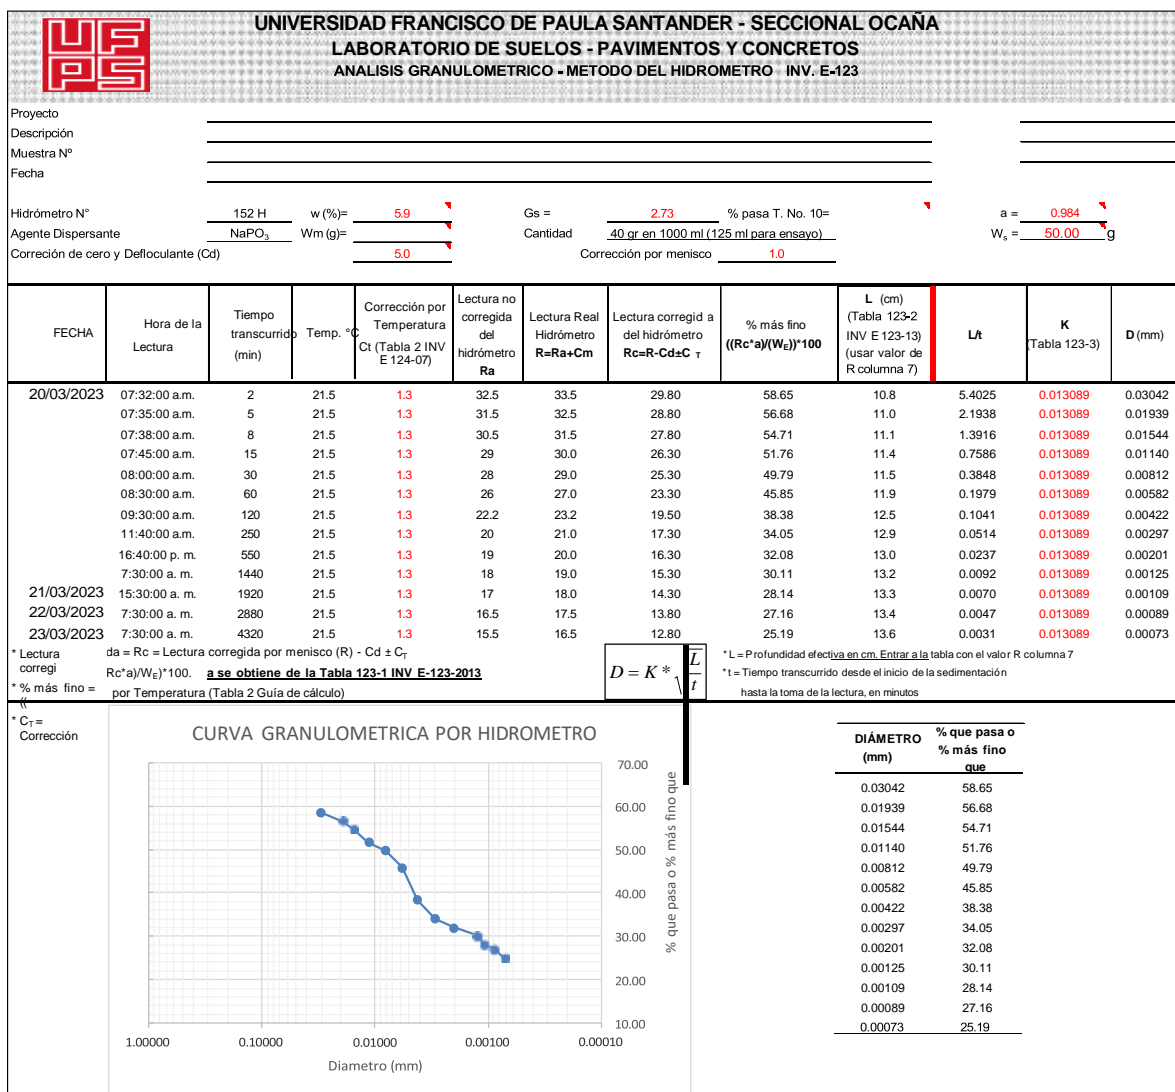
UNIVERSIDAD FRANCISCO DE PAULA SANTANDER - SECCIONAL OCAÑA
LABORATORIO DE SUELOS - PAVIMENTOS Y CONCRETOS
ANALISIS GRANULOMETRICO - METODO DEL HIDROMETRO INV. E-123

Proyecto
Descripción
Muestra Nº
Fecha

Hidrómetro N° 152 H w (%)= 5.9 Gs = 2.73 % pasa T. No. 10= a = 0.984
Agente Dispersante $NaPO_3$ Wm (g)= Cantidad 40 gr en 1000 ml (125 ml para ensayo) $W_s$ = 50.00 g
Correción de cero y Defloculante (Cd) 5.0 Corrección por menisco 1.0

| FECHA | Hora de la Lectura | Tiempo transcurrido (min) | Temp. °C | Corrección por Temperatura Ct (Tabla 2 INV E 124-07) | Lectura no corregida del hidrómetro Ra | Lectura Real Hidrómetro R=Ra+Cm | Lectura corregida del hidrómetro Rc=R-Cd±C T | % más fino ((Rc*a)/(WE))*100 | L (cm) (Tabla 123-2 INV E 123-13) (usar valor de R columna 7) | L/t | K (Tabla 123-3) | D (mm) |
|---|---|---|---|---|---|---|---|---|---|---|---|---|
| 20/03/2023 | 07:32:00 a.m. | 2 | 21.5 | 1.3 | 32.5 | 33.5 | 29.80 | 58.65 | 10.8 | 5.4025 | 0.013089 | 0.03042 |
| | 07:35:00 a.m. | 5 | 21.5 | 1.3 | 31.5 | 32.5 | 28.80 | 56.68 | 11.0 | 2.1938 | 0.013089 | 0.01939 |
| | 07:38:00 a.m. | 8 | 21.5 | 1.3 | 30.5 | 31.5 | 27.80 | 54.71 | 11.1 | 1.3916 | 0.013089 | 0.01544 |
| | 07:45:00 a.m. | 15 | 21.5 | 1.3 | 29 | 30.0 | 26.30 | 51.76 | 11.4 | 0.7586 | 0.013089 | 0.01140 |
| | 08:00:00 a.m. | 30 | 21.5 | 1.3 | 28 | 29.0 | 25.30 | 49.79 | 11.5 | 0.3848 | 0.013089 | 0.00812 |
| | 08:30:00 a.m. | 60 | 21.5 | 1.3 | 26 | 27.0 | 23.30 | 45.85 | 11.9 | 0.1979 | 0.013089 | 0.00582 |
| | 09:30:00 a.m. | 120 | 21.5 | 1.3 | 22.2 | 23.2 | 19.50 | 38.38 | 12.5 | 0.1041 | 0.013089 | 0.00422 |
| | 11:40:00 a.m. | 250 | 21.5 | 1.3 | 20 | 21.0 | 17.30 | 34.05 | 12.9 | 0.0514 | 0.013089 | 0.00297 |
| | 16:40:00 p. m. | 550 | 21.5 | 1.3 | 19 | 20.0 | 16.30 | 32.08 | 13.0 | 0.0237 | 0.013089 | 0.00201 |
| | 7:30:00 a. m. | 1440 | 21.5 | 1.3 | 18 | 19.0 | 15.30 | 30.11 | 13.2 | 0.0092 | 0.013089 | 0.00125 |
| 21/03/2023 | 15:30:00 a. m. | 1920 | 21.5 | 1.3 | 17 | 18.0 | 14.30 | 28.14 | 13.3 | 0.0070 | 0.013089 | 0.00109 |
| 22/03/2023 | 7:30:00 a. m. | 2880 | 21.5 | 1.3 | 16.5 | 17.5 | 13.80 | 27.16 | 13.4 | 0.0047 | 0.013089 | 0.00089 |
| 23/03/2023 | 7:30:00 a. m. | 4320 | 21.5 | 1.3 | 15.5 | 16.5 | 12.80 | 25.19 | 13.6 | 0.0031 | 0.013089 | 0.00073 |

* Lectura corregi da = Rc = Lectura corregida por menisco (R) - Cd ± $C_T$
* % más fino = (( Rc*a)/$W_E$)*100. a se obtiene de la Tabla 123-1 INV E-123-2013
* $C_T$ = Corrección por Temperatura (Tabla 2 Guía de cálculo)

$D = K * \sqrt{\frac{L}{t}}$

* L = Profundidad efectiva en cm. Entrar a la tabla con el valor R columna 7
* t = Tiempo transcurrido desde el inicio de la sedimentación hasta la toma de la lectura, en minutos

CURVA GRANULOMETRICA POR HIDROMETRO
70.00
60.00
50.00
40.00
30.00
20.00
10.00
% que pasa o % más fino que
1.00000 0.10000 0.01000 0.00100 0.00010
Diametro (mm)

| DIÁMETRO (mm) | % que pasa o % más fino que |
|---|---|
| 0.03042 | 58.65 |
| 0.01939 | 56.68 |
| 0.01544 | 54.71 |
| 0.01140 | 51.76 |
| 0.00812 | 49.79 |
| 0.00582 | 45.85 |
| 0.00422 | 38.38 |
| 0.00297 | 34.05 |
| 0.00201 | 32.08 |
| 0.00125 | 30.11 |
| 0.00109 | 28.14 |
| 0.00089 | 27.16 |
| 0.00073 | 25.19 |